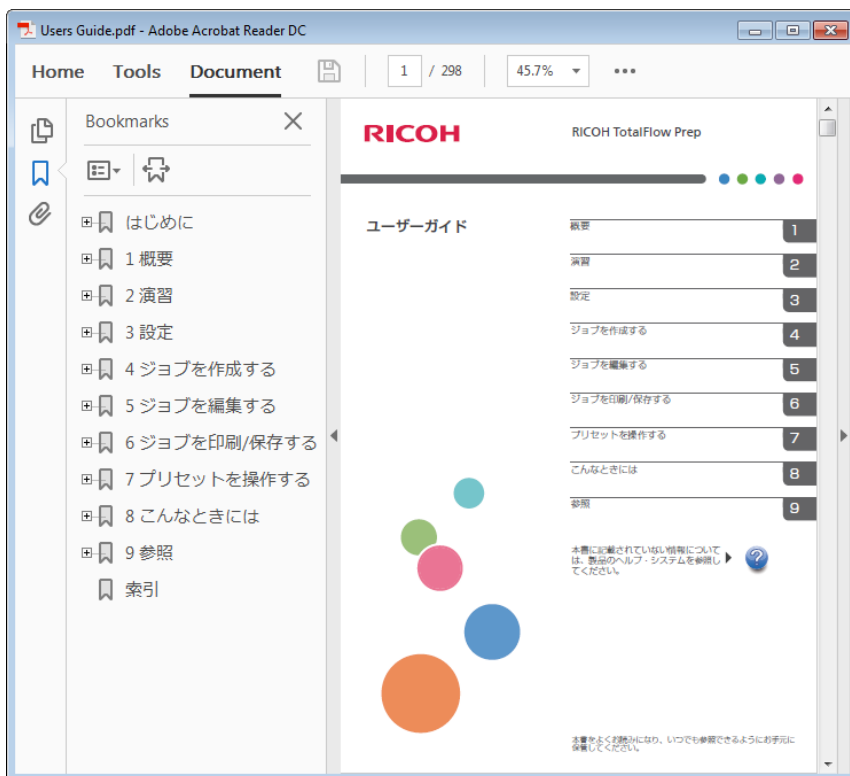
Users Guide.pdf - Adobe Acrobat Reader DC

Home Tools Document

1 / 298

45.7%

•••

Bookmarks

はじめに

1 概要

2 演習

3 設定

4 ジョブを作成する

5 ジョブを編集する

6 ジョブを印刷/保存する

7 プリセットを操作する

8 こんなときには

9 参照

索引

RICOH

RICOH TotalFlow Prep

ユーザーガイド

概要 1

演習 2

設定 3

ジョブを作成する 4

ジョブを編集する 5

ジョブを印刷/保存する 6

プリセットを操作する 7

こんなときには 8

参照 9

本書に記載されていない情報については、製品のヘルプ・システムを参照してください。

本書をよくお読みになり、いつでも参照できるようにお手元に保管してください。